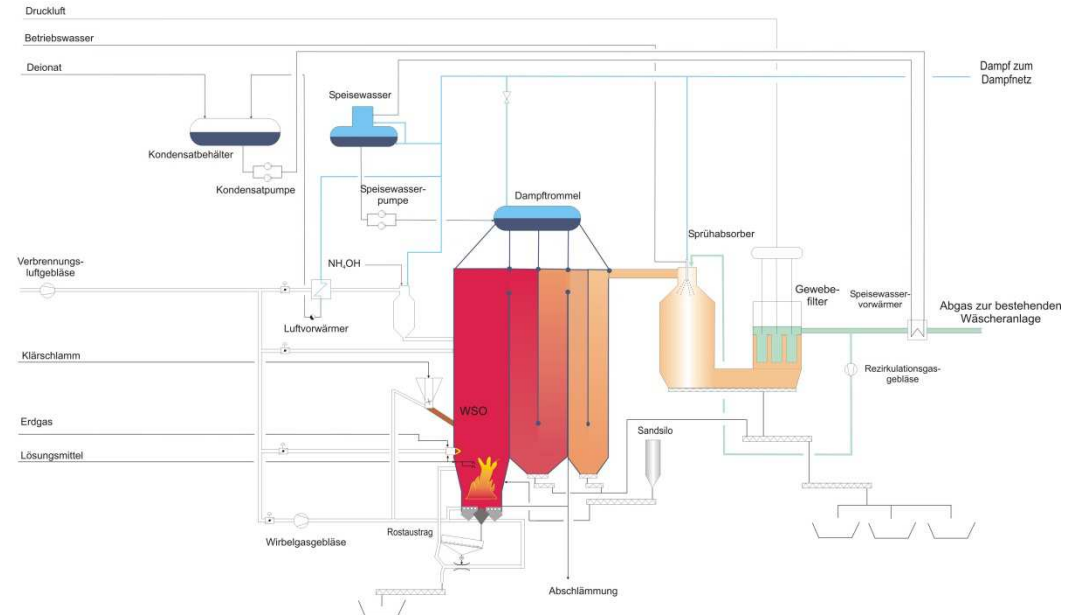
Druckluft
Betriebswasser
Deionat
Dampf zum Dampfnetz
Speisewasser
Kondensatbehälter
Kondensatpumpe
Speisewasserpumpe
Dampftrommel
Sprühabsorber
Verbrennungsluftgebläse
$NH_4OH$
Gewebefilter
Speisewasservorwärmer
Abgas zur bestehenden Wäscheranlage
Luftvorwärmer
Klärschlamm
Rezirkulationsgasgebläse
WSO
Erdgas
Sandsilo
Lösungsmittel
Wirbelgasgebläse
Rostaustrag
Abschlämmung